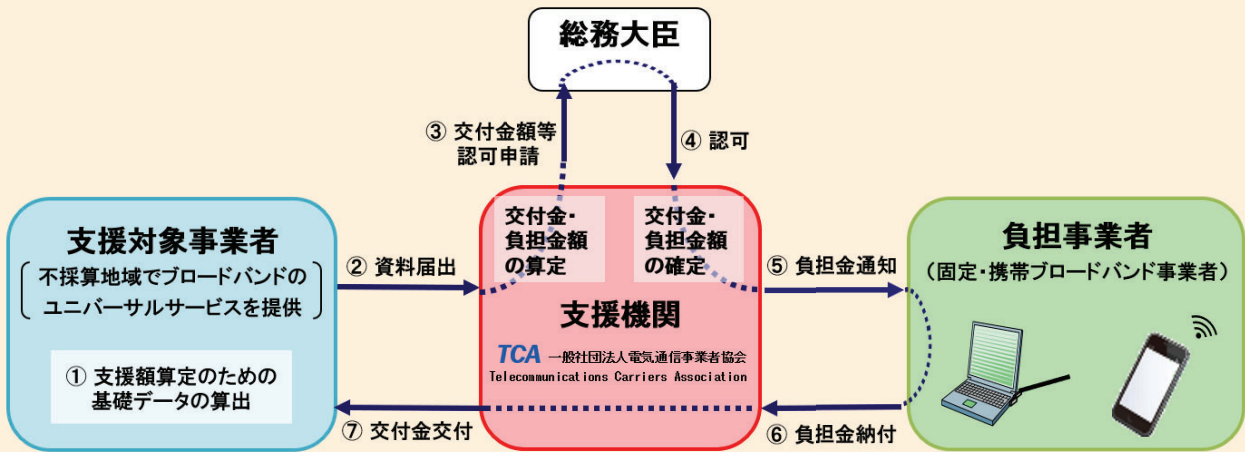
総務大臣

③ 交付金額等認可申請

④ 認可

支援対象事業者

不採算地域でブロードバンドのユニバーサルサービスを提供

① 支援額算定のための基礎データの算出

② 資料届出

交付金・負担金額の算定

交付金・負担金額の確定

支援機関

TCA 一般社団法人電気通信事業者協会
Telecommunications Carriers Association

⑤ 負担金通知

負担事業者

（固定・携帯ブロードバンド事業者）

⑦ 交付金交付

⑥ 負担金納付